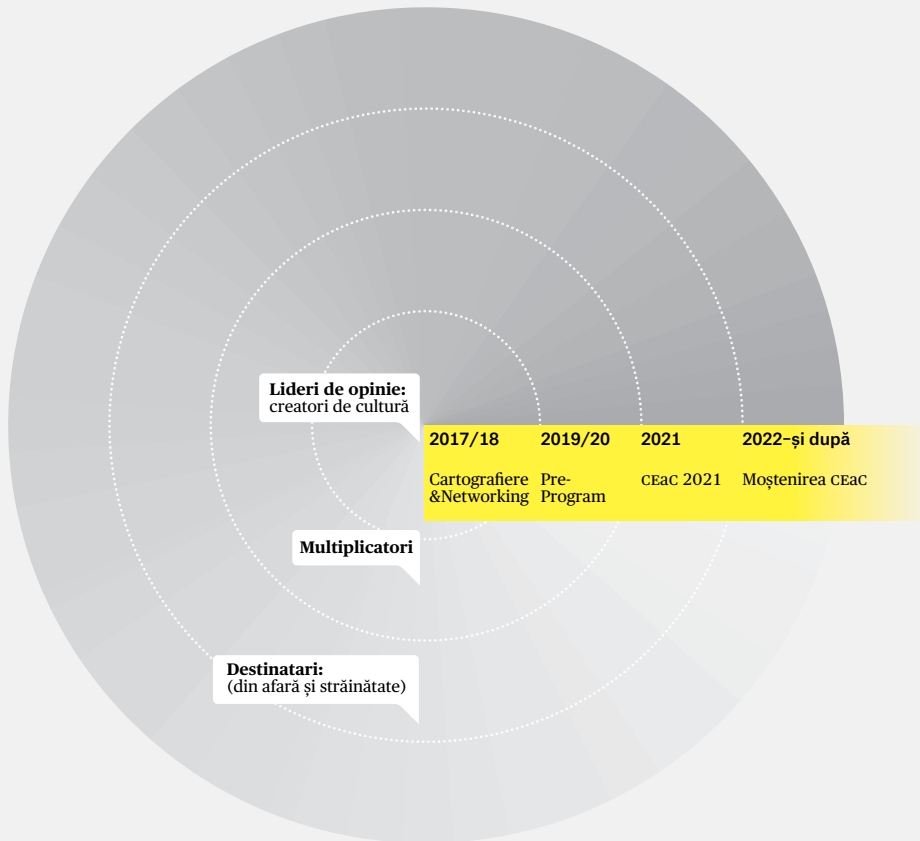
**Lideri de opinie:** creatori de cultură

| 2017/18 | 2019/20 | 2021 | 2022–și după |
|---|---|---|---|
| Cartografiere &Networking | Pre-Program | CEaC 2021 | Moștenirea CEaC |

**Multiplicatori**

**Destinatari:** (din afară și străinătate)